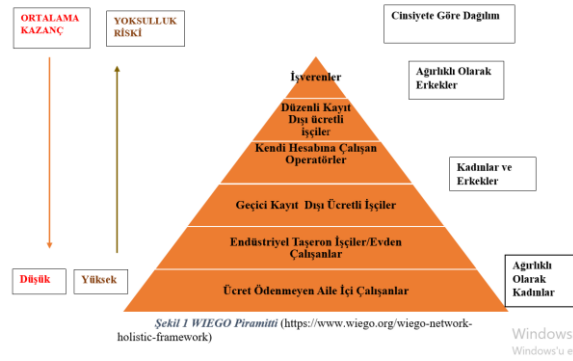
ORTALAMA KAZANÇ

YOKSULLUK RİSKİ

Cinsiyete Göre Dağılım

İşverenler

Ağırlıklı Olarak Erkekler

Düzenli Kayıt Dışı ücretli işçiler

Kendi Hesabına Çalışan Operatörler

Kadınlar ve Erkekler

Geçici Kayıt Dışı Ücretli İşçiler

Endüstriyel Taşeron İşçiler/Evden Çalışanlar

Düşük

Yüksek

Ağırlıklı Olarak Kadınlar

Ücret Ödenmeyen Aile İçi Çalışanlar

Şekil 1 WIEGO Piramitti (https://www.wiego.org/wiego-network-holistic-framework)

Windows
Windows'u e